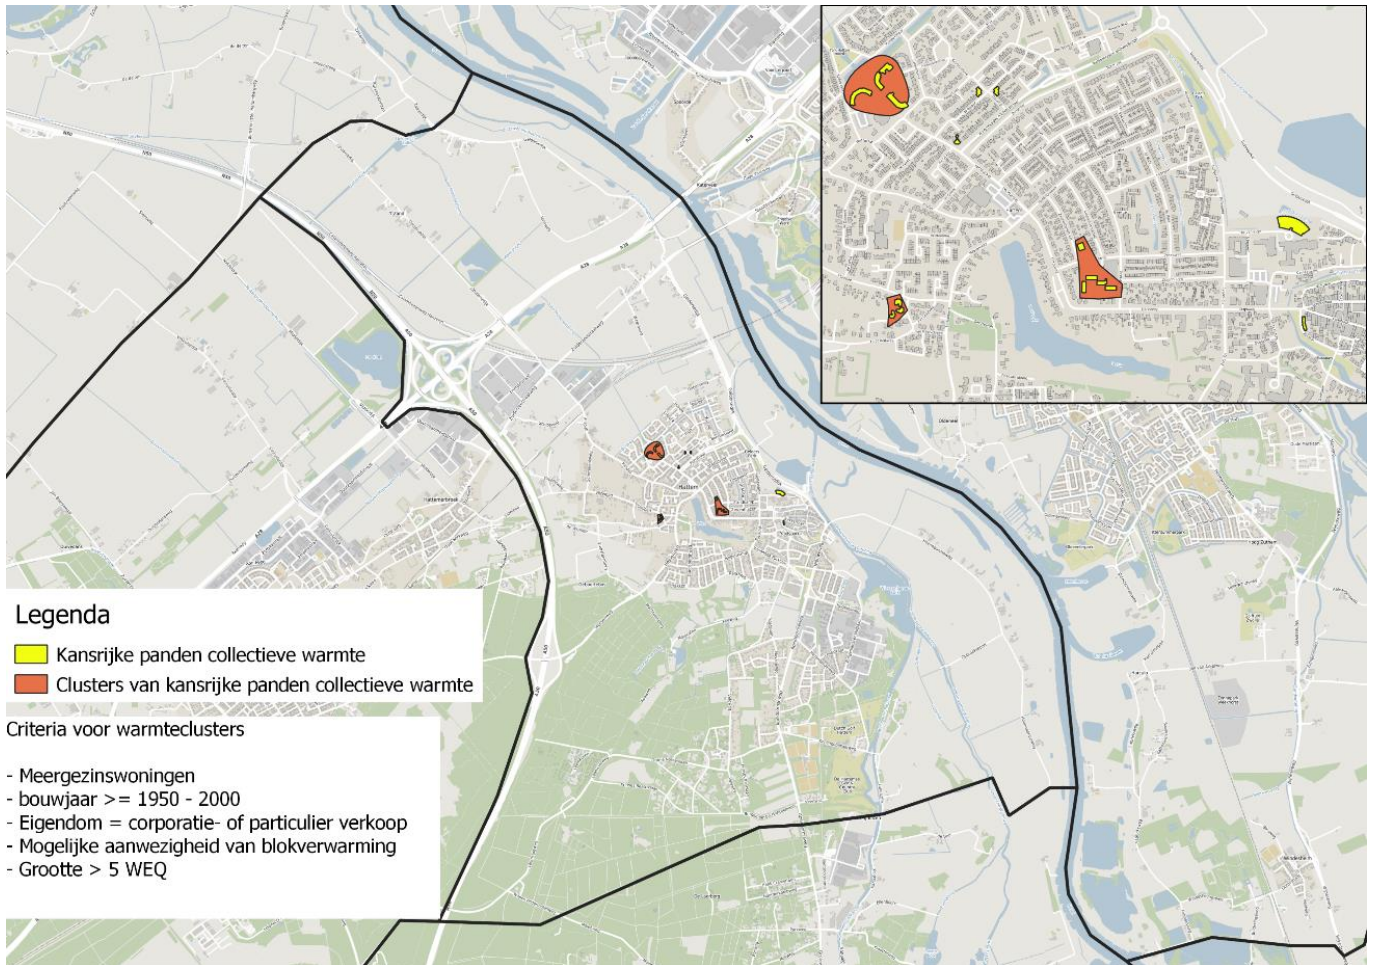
Legenda

Kansrijke panden collectieve warmte

Clusters van kansrijke panden collectieve warmte

Criteria voor warmteclusters

- Meergezinswoningen
- bouwjaar >= 1950 - 2000
- Eigendom = corporatie- of particulier verkoop
- Mogelijke aanwezigheid van blokverwarming
- Grootte > 5 WEQ